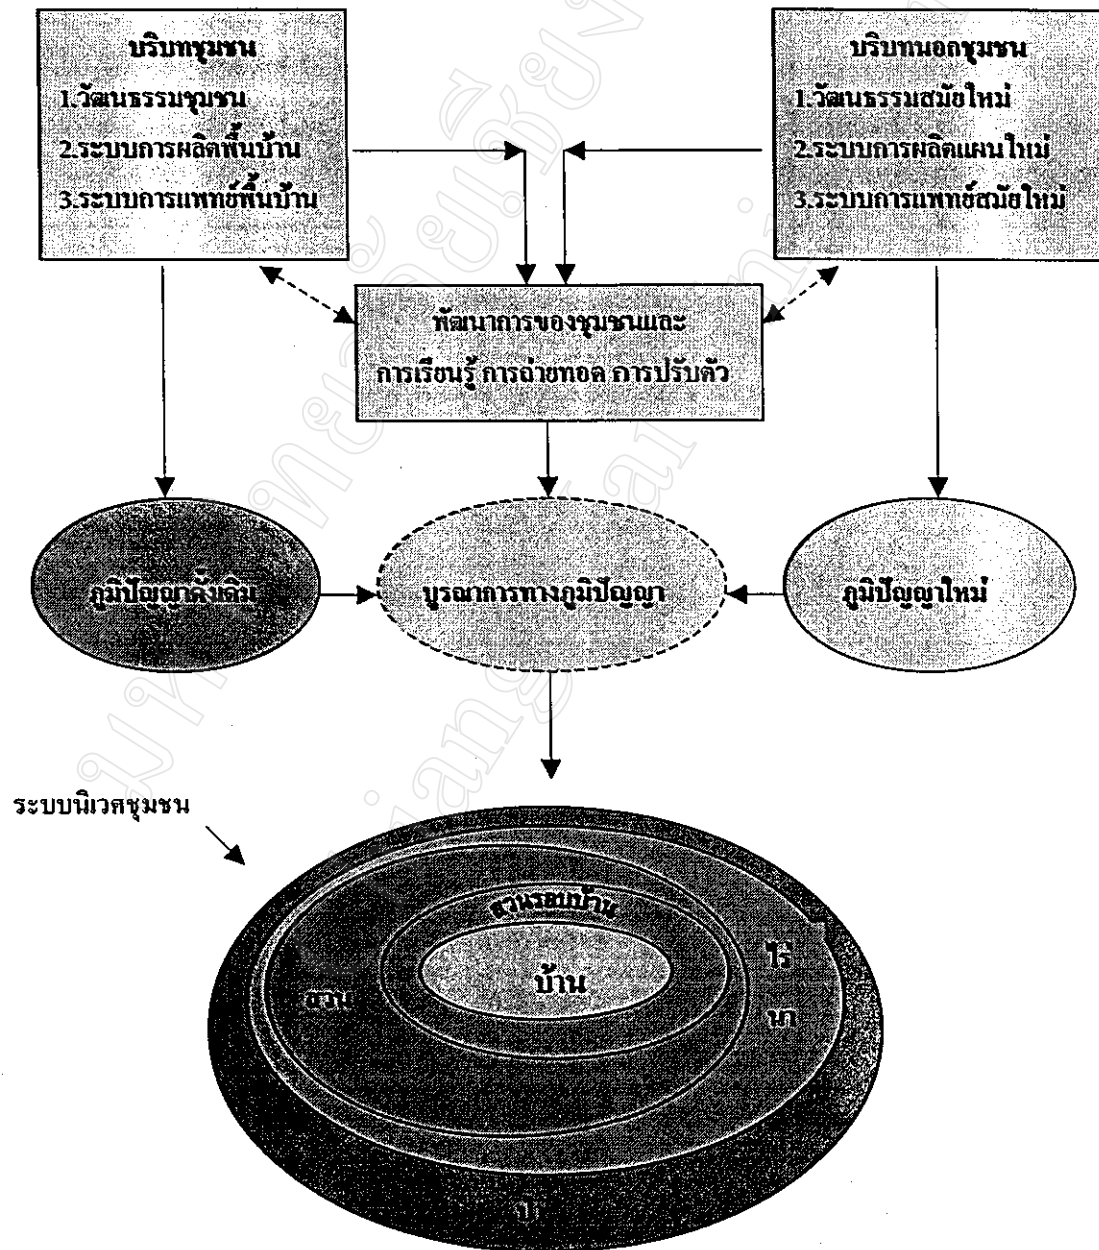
บริบทชุมชน
1.วัฒนธรรมชุมชน
2.ระบบการผลิตพื้นบ้าน
3.ระบบการแพทย์พื้นบ้าน

บริบทนอกชุมชน
1.วัฒนธรรมสมัยใหม่
2.ระบบการผลิตแผนใหม่
3.ระบบการแพทย์สมัยใหม่

พัฒนาการของชุมชนและ
การเรียนรู้ การถ่ายทอด การปรับตัว

ภูมิปัญญาดั้งเดิม

บูรณาการทางภูมิปัญญา

ภูมิปัญญาใหม่

ระบบนิเวศชุมชน

สวนรอบบ้าน

บ้าน

สวน

ไร่

นา

ป่า